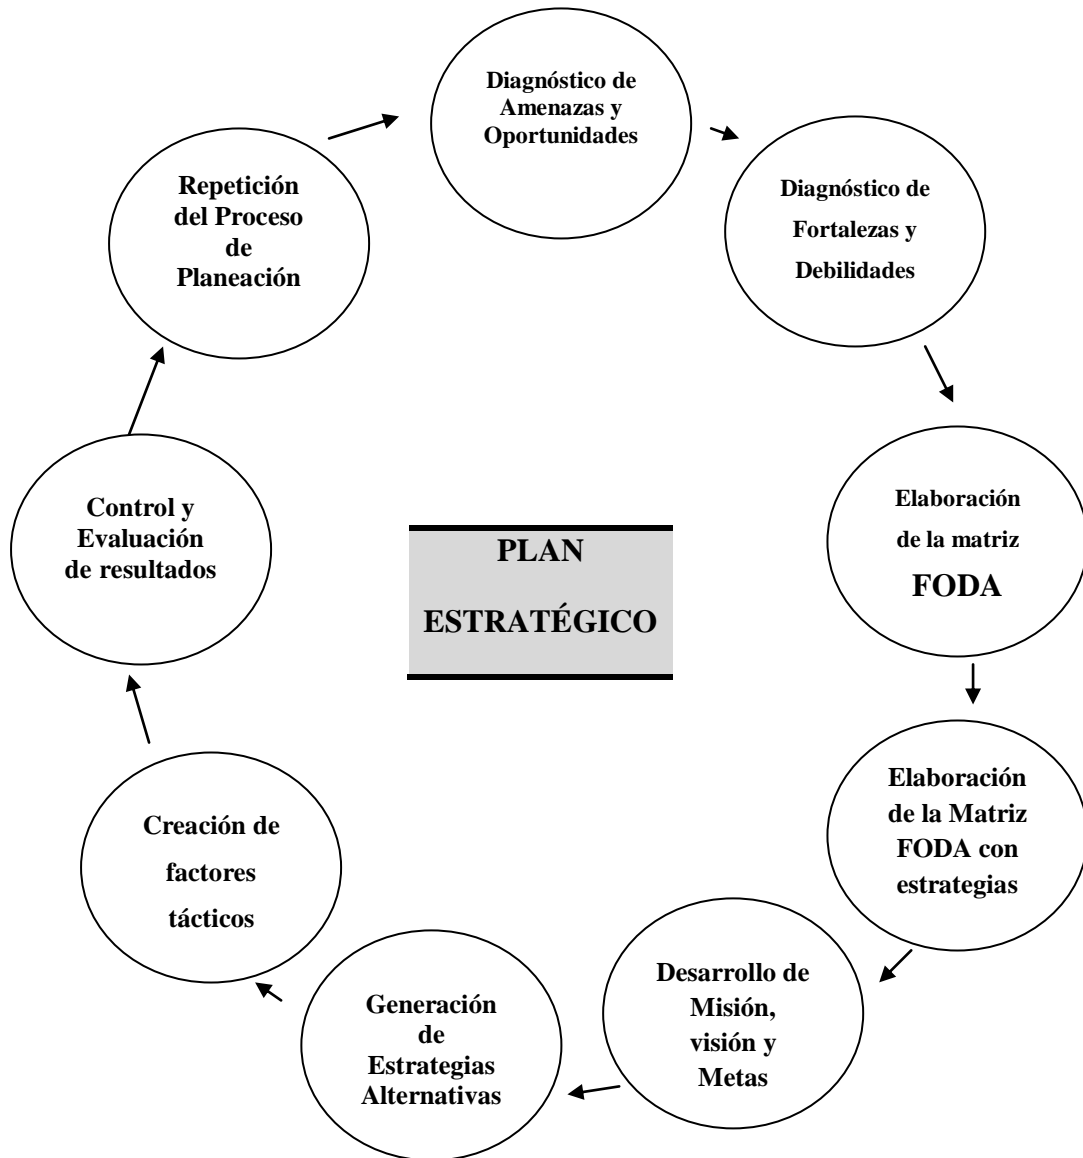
Diagnóstico de Amenazas y Oportunidades

Diagnóstico de Fortalezas y Debilidades

Elaboración de la matriz FODA

Elaboración de la Matriz FODA con estrategias

Desarrollo de Misión, visión y Metas

Generación de Estrategias Alternativas

Creación de factores tácticos

Control y Evaluación de resultados

Repetición del Proceso de Planeación

PLAN ESTRATÉGICO